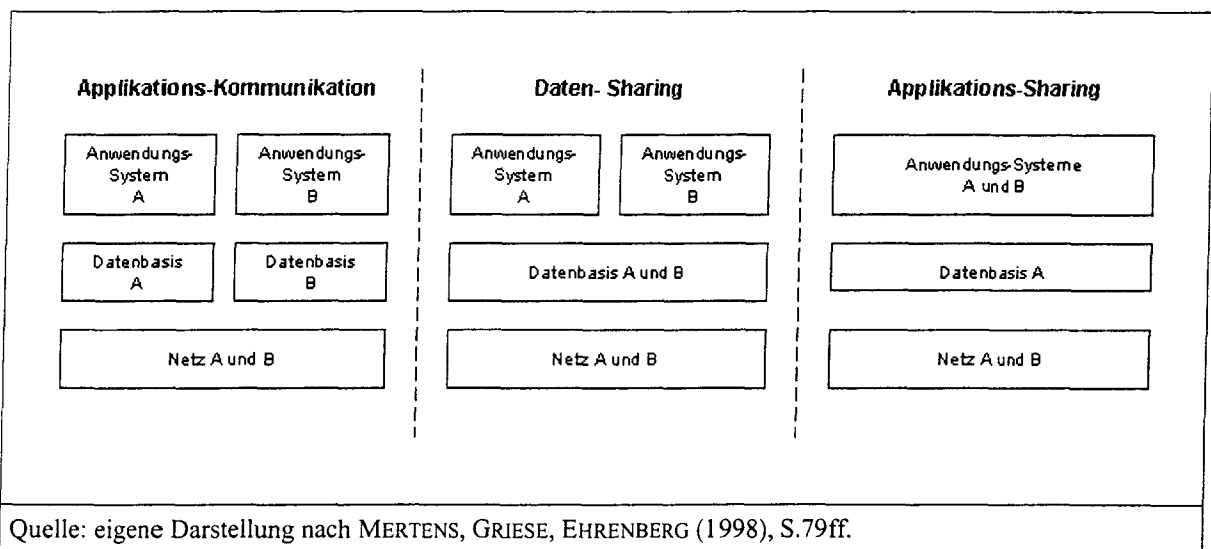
Applikations-Kommunikation

Anwendungs-System A

Anwendungs-System B

Datenbasis A

Datenbasis B

Netz A und B

Daten- Sharing

Anwendungs-System A

Anwendungs-System B

Datenbasis A und B

Netz A und B

Applikations-Sharing

Anwendungs-Systeme A und B

Datenbasis A

Netz A und B

Quelle: eigene Darstellung nach MERTENS, GRIESE, EHRENBERG (1998), S.79ff.